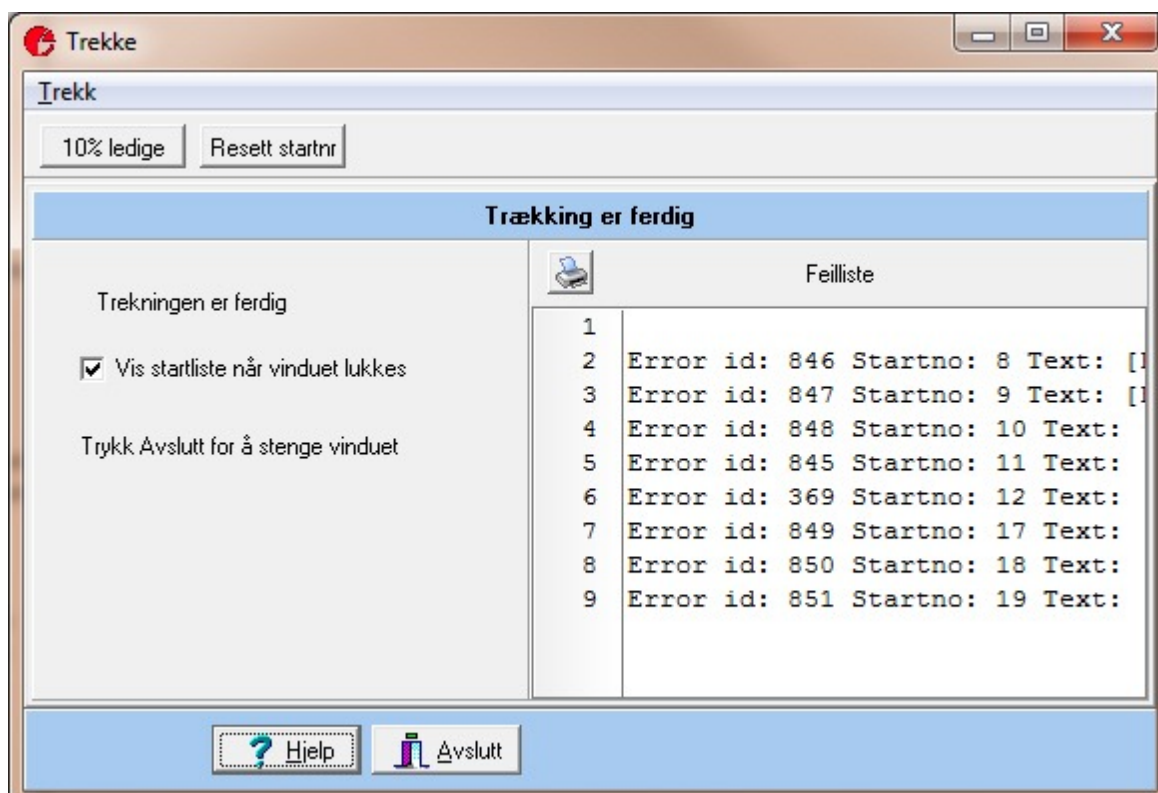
Trekke

Trekk

10% ledige

Resett startnr

Trækking er ferdig

Feilliste

Trekningen er ferdig

Vis startliste når vinduet lukkes

Trykk Avslutt for å stenge vinduet

1
2 Error id: 846 Startno: 8 Text: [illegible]
3 Error id: 847 Startno: 9 Text: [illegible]
4 Error id: 848 Startno: 10 Text:
5 Error id: 845 Startno: 11 Text:
6 Error id: 369 Startno: 12 Text:
7 Error id: 849 Startno: 17 Text:
8 Error id: 850 Startno: 18 Text:
9 Error id: 851 Startno: 19 Text:

Hjelp

Avslutt